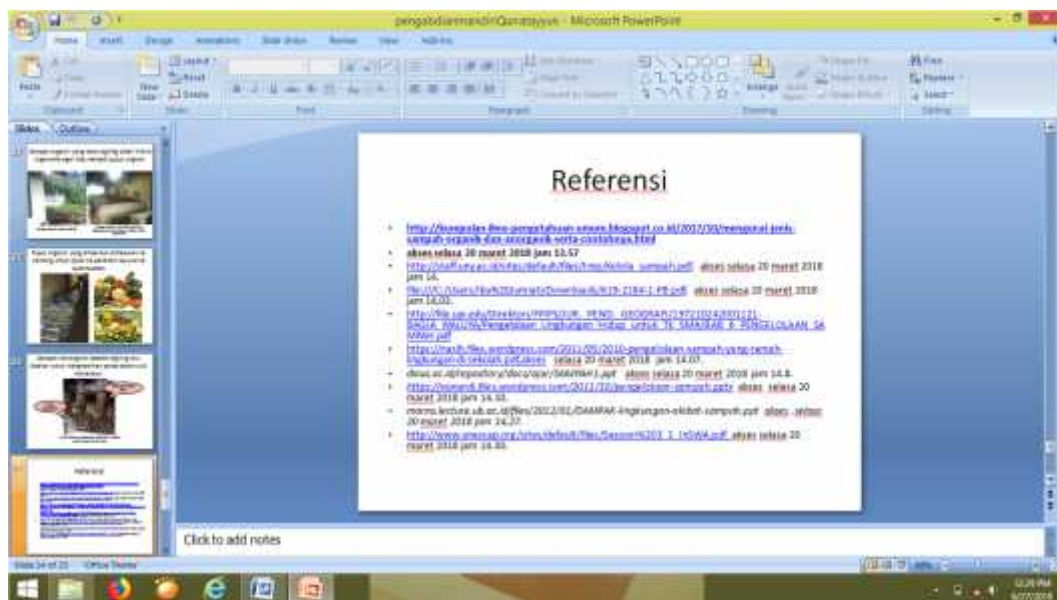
pengabdianmasdirQuranyyun - Microsoft PowerPoint

Home Insert Design Animations Slide Show Review View Add-Ins

Slides Outline

Referensi

- http://kumpulan-ilmu-pengetahuan-umum.blogspot.co.id/2017/10/mengenal-jenis-sampah-organik-dan-anorganik-serta-contohnya.html
- akses selasa 20 maret 2018 jam 13.57
- http://staff.uny.ac.id/sites/default/files/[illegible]_sampah.pdf akses selasa 20 maret 2018 jam 14.
- file:///C:/Users/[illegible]/Downloads/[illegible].pdf akses selasa 20 maret 2018 jam 14.03.
- http://file.upi.edu/Direktori/FPIPS/JUR._PEND._GEOGRAFI/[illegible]/BAGIA_MAUTN/Pengelolaan_Lingkungan_Hidup_untuk_TK_SAMPAH_&_PENGELOLAAN_SAMPAH.pdf
- https://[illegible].files.wordpress.com/2011/05/2010-pengelolaan-sampah-yang-ramah-lingkungan-di-sekolah.pdf akses selasa 20 maret 2018 jam 14.07.
- dinus.ac.id/repository/docs/ajar/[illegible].ppt akses selasa 20 maret 2018 jam 14.8.
- https://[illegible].files.wordpress.com/2011/10/pengelolaan-sampah.pptx akses selasa 20 maret 2018 jam 14.10.
- maria.lecture.ub.ac.id/files/2012/01/DAMPAK-lingkungan-akibat-sampah.ppt akses selasa 20 maret 2018 jam 14.27.
- http://www.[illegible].org/sites/default/files/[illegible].pdf akses selasa 20 maret 2018 jam 14.30.

Click to add notes

Slide 14 of 23 Office Theme